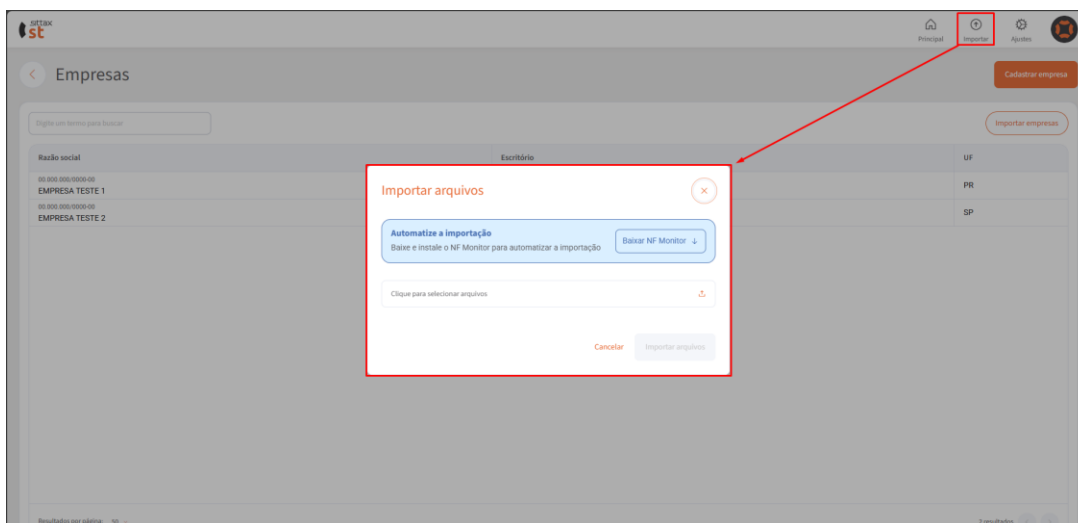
sittax st

Principal Importar Ajustes

Empresas

Cadastrar empresa

Digite um termo para buscar

Importar empresas

| Razão social | Escritório | UF |
|---|---|---|
| 00.000.000/0000-00 EMPRESA TESTE 1 | | PR |
| 00.000.000/0000-00 EMPRESA TESTE 2 | | SP |

Importar arquivos

Automatize a importação
Baixe e instale o NF Monitor para automatizar a importação

Baixar NF Monitor

Clique para selecionar arquivos

Cancelar Importar arquivos

Resultados por página: 50

2 resultados